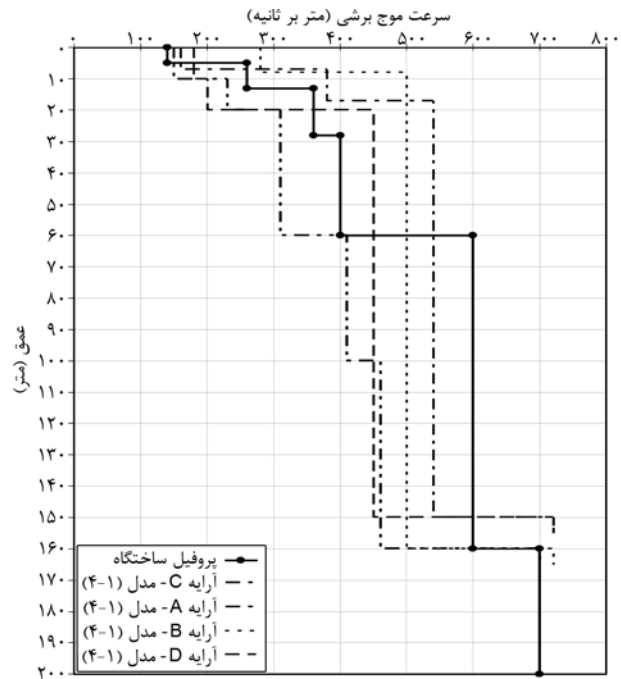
سرعت موج برشی (متر بر ثانیه)

۰
۱۰۰
۲۰۰
۳۰۰
۴۰۰
۵۰۰
۶۰۰
۷۰۰
۸۰۰

عمق (متر)

۰
۱۰
۲۰
۳۰
۴۰
۵۰
۶۰
۷۰
۸۰
۹۰
۱۰۰
۱۱۰
۱۲۰
۱۳۰
۱۴۰
۱۵۰
۱۶۰
۱۷۰
۱۸۰
۱۹۰
۲۰۰

پروفیل ساختگاه
آرایه C - مدل (۱-۴)
آرایه A - مدل (۱-۴)
آرایه B - مدل (۱-۴)
آرایه D - مدل (۱-۴)